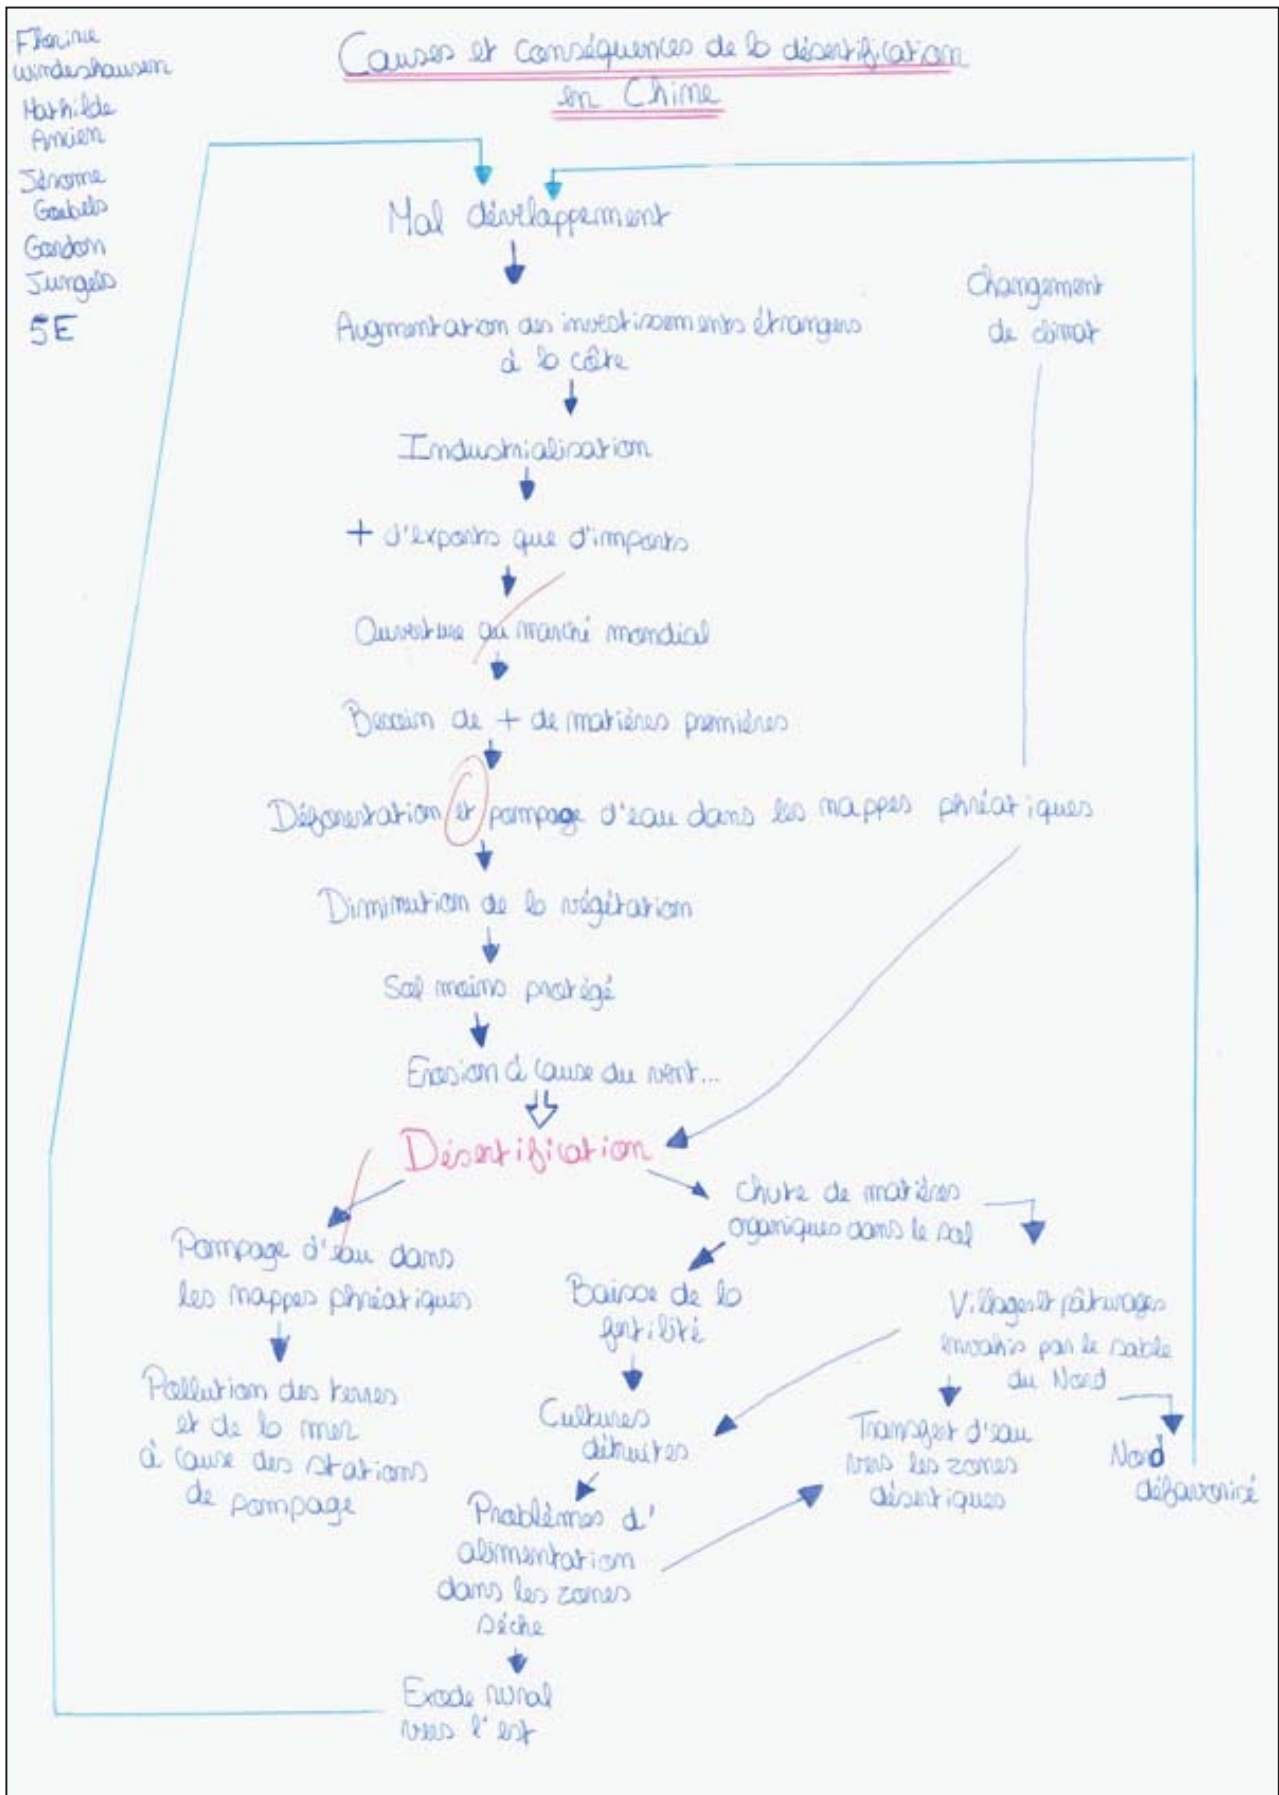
Florine Windeshausen
Mathilde Amien
Jérome Goubels
Gordon Jungels
5E

Causes et conséquences de la désertification en Chine

Mal développement

Augmentation des investissements étrangers à la côte

Industrialisation

+ d'exports que d'imports

Ouverture au marché mondial

Besoin de + de matières premières

Déforestation et pompage d'eau dans les nappes phréatiques

Diminution de la végétation

Sol moins protégé

Erosion à cause du vent...

Changement de climat

Désertification

Pompage d'eau dans les nappes phréatiques

Pollution des terres et de la mer à cause des stations de pompage

Chute de matières organiques dans le sol

Baisse de la fertilité

Cultures détruites

Problèmes d'alimentation dans les zones sèche

Exode rural vers l'est

Villages et pâturages envahis par le sable du Nord

Transfert d'eau vers les zones désertiques

Nord défavorisé